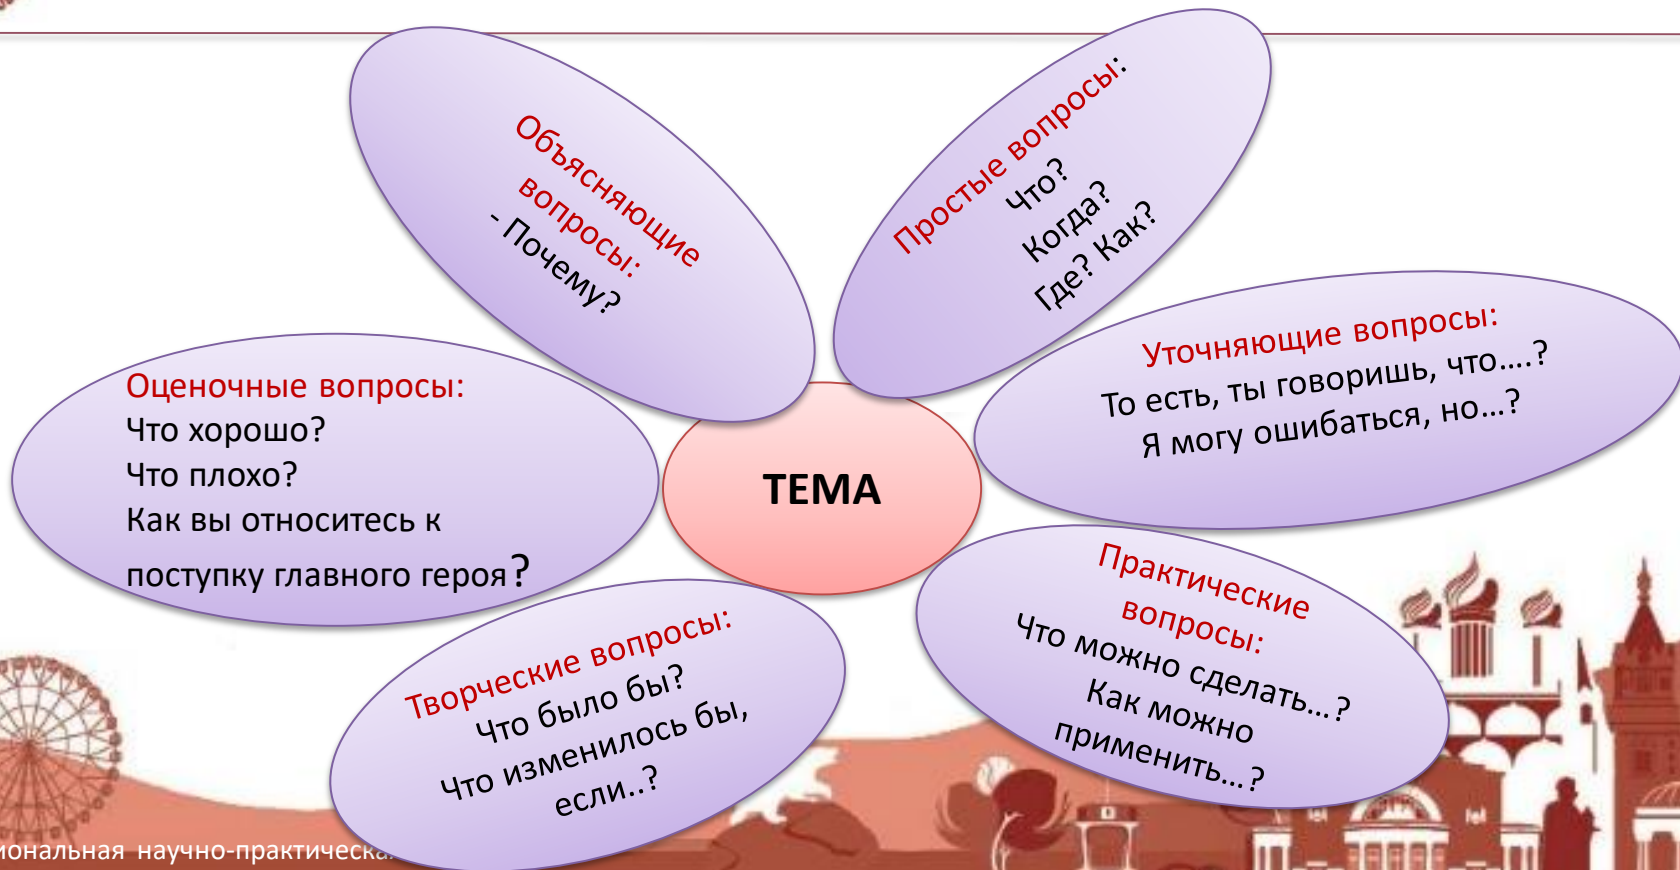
Объясняющие вопросы:
- Почему?

Простые вопросы:
Что?
Когда?
Где? Как?

Оценочные вопросы:
Что хорошо?
Что плохо?
Как вы относитесь к поступку главного героя?

ТЕМА

Уточняющие вопросы:
То есть, ты говоришь, что….?
Я могу ошибаться, но…?

Творческие вопросы:
Что было бы?
Что изменилось бы, если..?

Практические вопросы:
Что можно сделать…?
Как можно применить…?

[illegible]иональная научно-практическа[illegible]